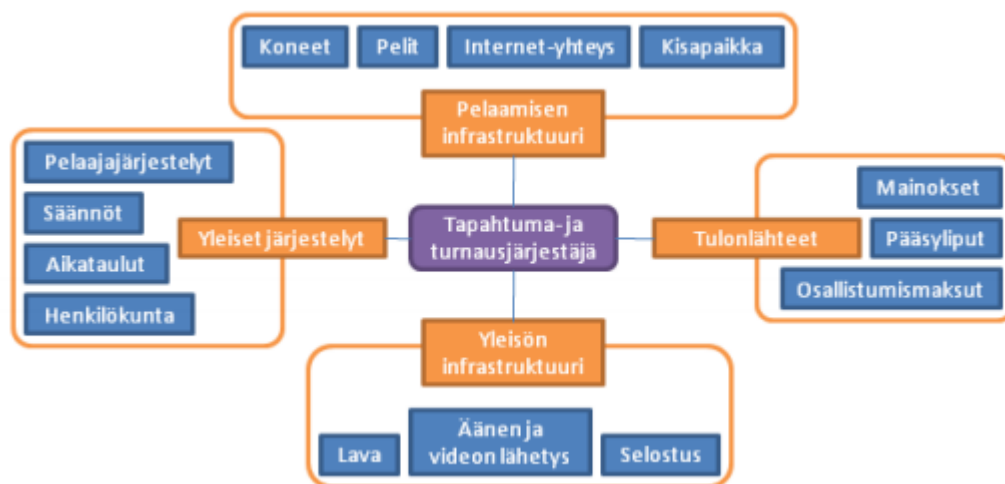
Koneet
Pelit
Internet-yhteys
Kisapaikka

Pelaamisen infrastruktuuri

Pelaajajärjestelyt
Säännöt
Aikataulut
Henkilökunta

Yleiset järjestelyt

Tapahtuma- ja turnausjärjestäjä

Tulonlähteet

Mainokset
Pääsyliput
Osallistumismaksut

Yleisön infrastruktuuri

Lava
Äänen ja videon lähetys
Selostus